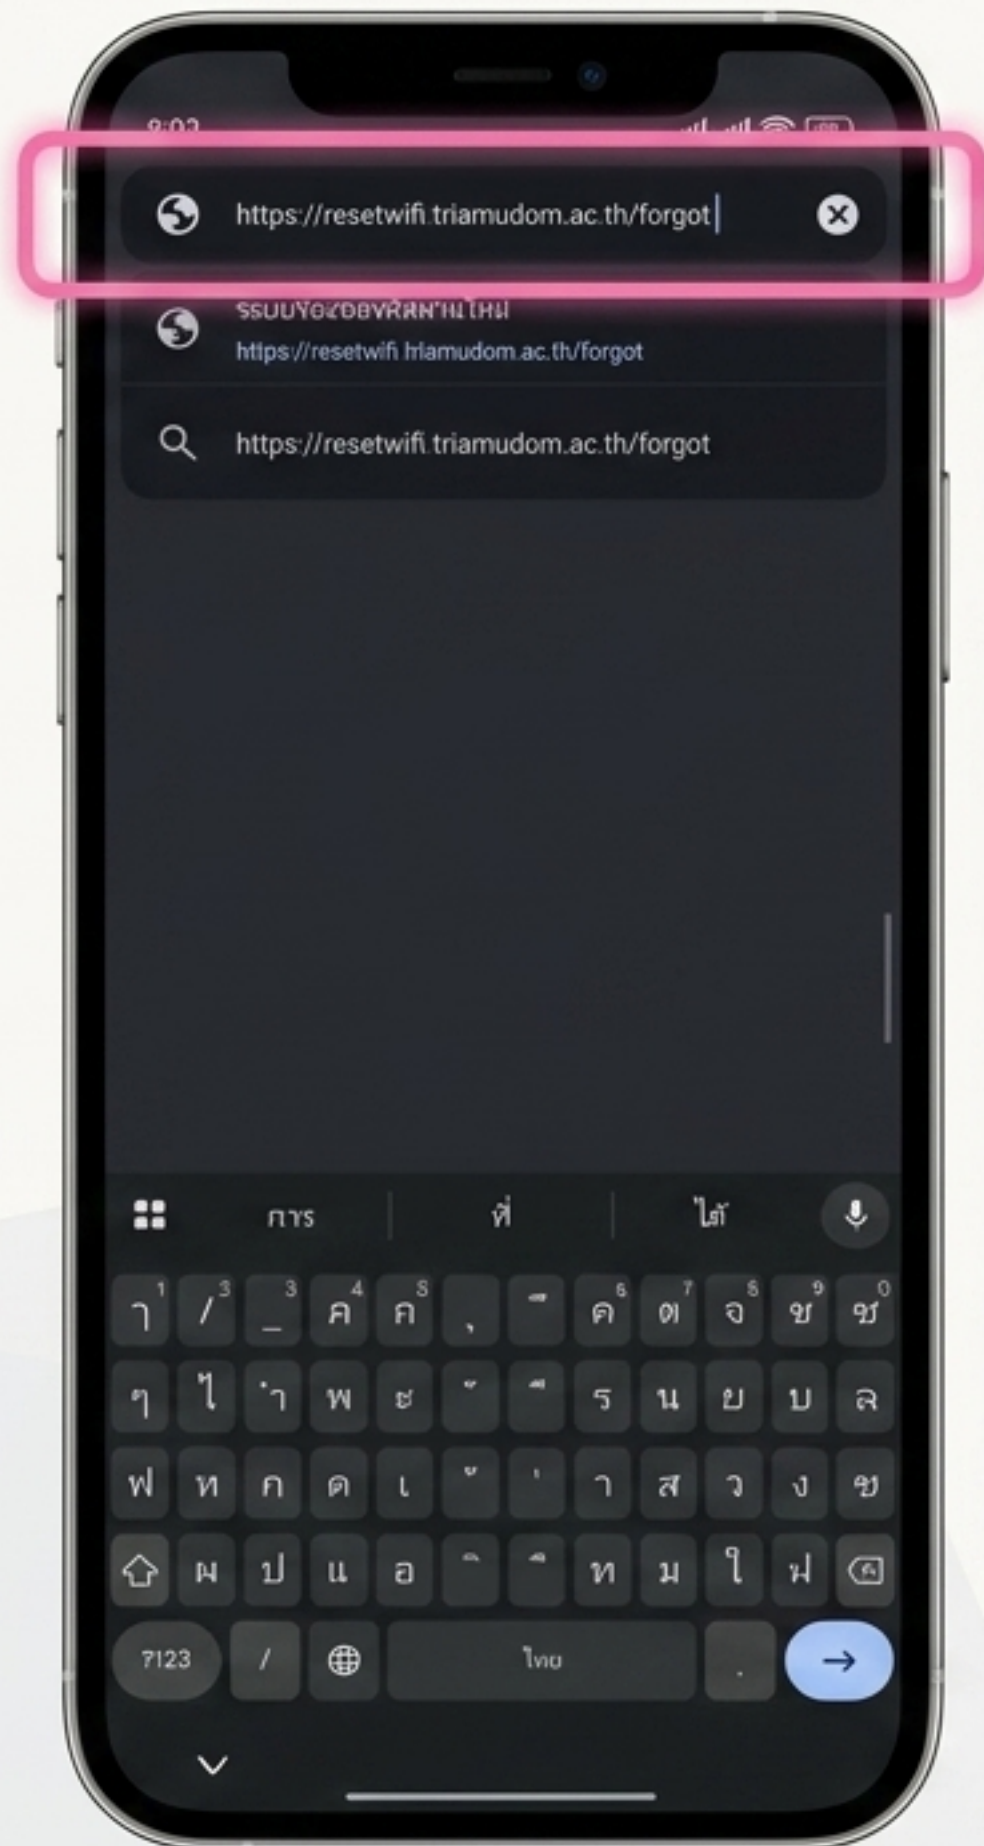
9:02

https://resetwifi.triamudom.ac.th/forgot

ระบบขอรหัสผ่านใหม่
https://resetwifi.triamudom.ac.th/forgot

https://resetwifi.triamudom.ac.th/forgot

การ ที่ ได้

ๅ / _ ภ ถ ุ ึ ค ต จ ข ช
ๆ ไ ำ พ ะ ั ี ร น ย บ ล
ฟ ห ก ด เ ้ ่ า ส ว ง ฃ
ผ ป แ อ ิ ื ท ม ใ ฝ
?123 / ไทย .